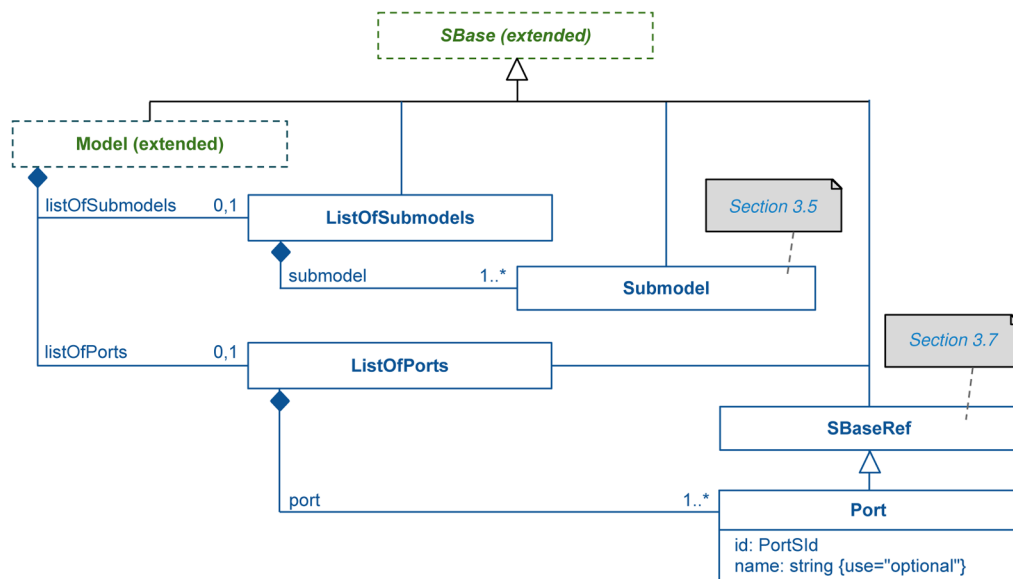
SBase (extended)

Model (extended)

listOfSubmodels 0,1

ListOfSubmodels

Section 3.5

submodel 1..*

Submodel

listOfPorts 0,1

ListOfPorts

Section 3.7

SBaseRef

port 1..*

Port

id: PortSId
name: string {use="optional"}